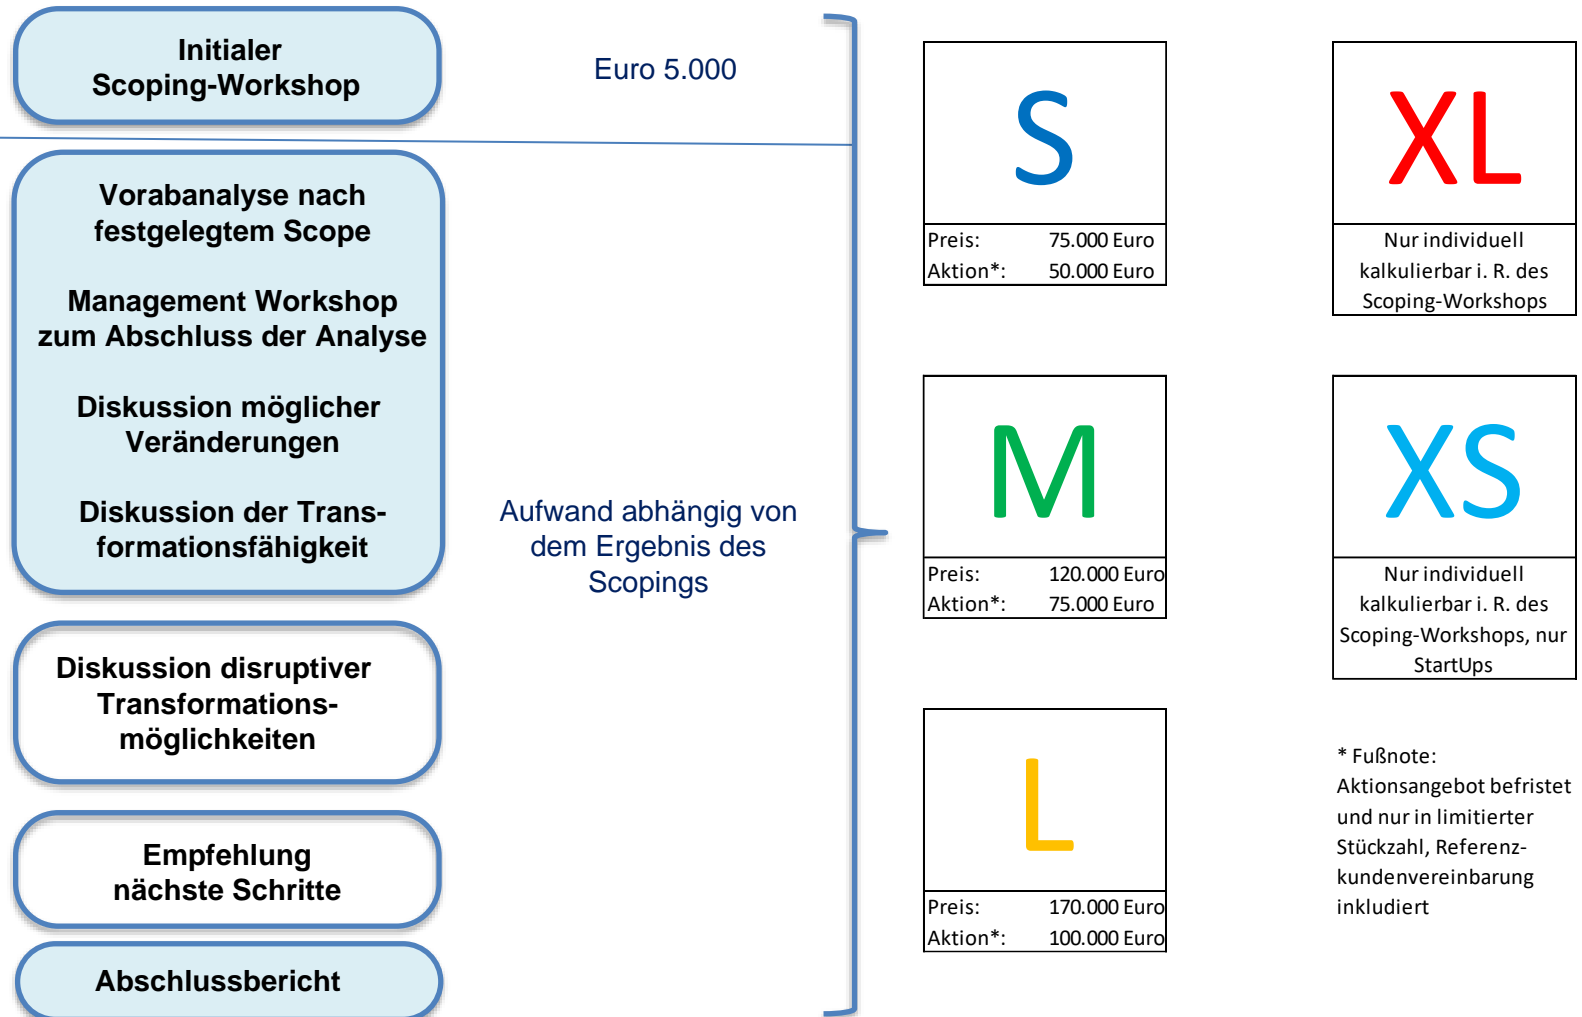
Initialer Scoping-Workshop

Euro 5.000

Vorabanalyse nach festgelegtem Scope

Management Workshop zum Abschluss der Analyse

Diskussion möglicher Veränderungen

Diskussion der Transformationsfähigkeit

Aufwand abhängig von dem Ergebnis des Scopings

Diskussion disruptiver Transformationsmöglichkeiten

Empfehlung nächste Schritte

Abschlussbericht

S

| Preis: | 75.000 Euro |
|---|---|
| Aktion*: | 50.000 Euro |

XL

Nur individuell kalkulierbar i. R. des Scoping-Workshops

M

| Preis: | 120.000 Euro |
|---|---|
| Aktion*: | 75.000 Euro |

XS

Nur individuell kalkulierbar i. R. des Scoping-Workshops, nur StartUps

L

| Preis: | 170.000 Euro |
|---|---|
| Aktion*: | 100.000 Euro |

* Fußnote: Aktionsangebot befristet und nur in limitierter Stückzahl, Referenzkundenvereinbarung inkludiert